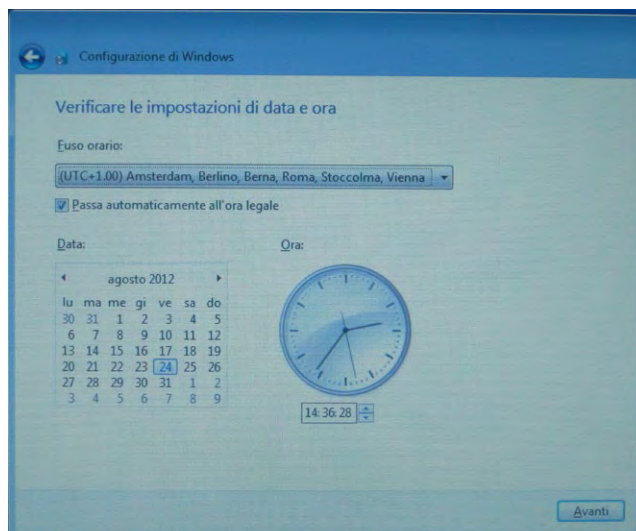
Configurazione di Windows

Verificare le impostazioni di data e ora

Fuso orario:

(UTC+1.00) Amsterdam, Berlino, Berna, Roma, Stoccolma, Vienna

Passa automaticamente all'ora legale

Data:

Ora:

agosto 2012

| lu | ma | me | gi | ve | sa | do |
|---|---|---|---|---|---|---|
| 30 | 31 | 1 | 2 | 3 | 4 | 5 |
| 6 | 7 | 8 | 9 | 10 | 11 | 12 |
| 13 | 14 | 15 | 16 | 17 | 18 | 19 |
| 20 | 21 | 22 | 23 | 24 | 25 | 26 |
| 27 | 28 | 29 | 30 | 31 | 1 | 2 |
| 3 | 4 | 5 | 6 | 7 | 8 | 9 |

14:36:28

Avanti